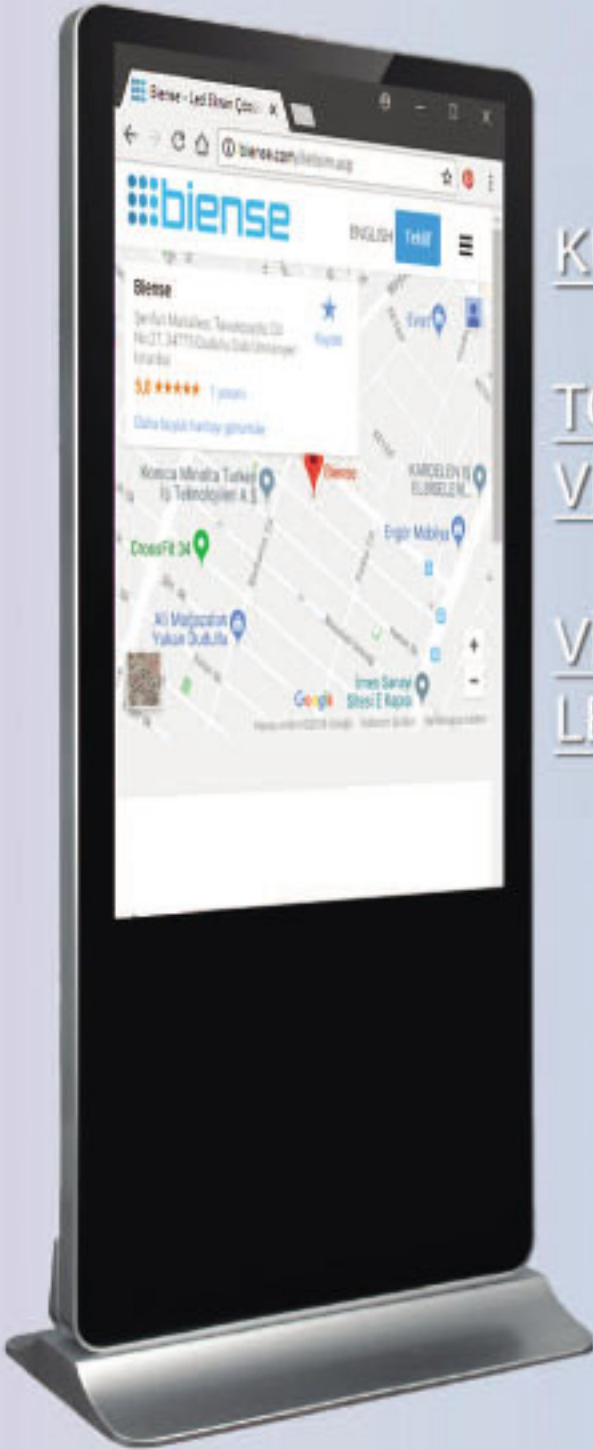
Biense - Led Ekran Çözü

biense.com/iletisim.asp

biense

ENGLISH

Teklif

Biense

Şerifali Mahallesi, Tavukçuyolu Cd. No:27, 34775 Dudullu OSB/Ümraniye/İstanbul

5,0 ★★★★★ 1 yorum

Daha büyük haritayı görüntüle

Yol tarifi

Koesca Mİnatra Türkiye İş Teknolojileri A.Ş.

Biense

KARDELEN İŞ ELBİSELERİ

Ergör Mobilya

CrossFit 34

Ali Mağazaları Yukarı Dudullu

İmes Sanayi Sitesi E Kapısı

Google

K

T

V

V

L